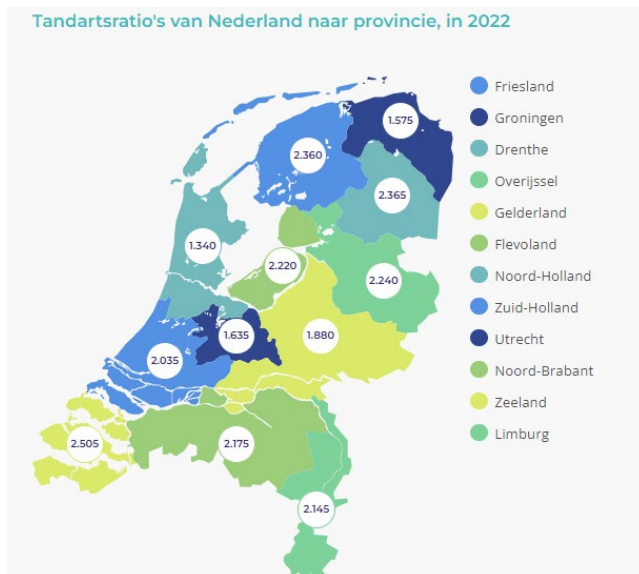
Tandartsratio's van Nederland naar provincie, in 2022

1.575
2.360
2.365
1.340
2.220
2.240
1.635
1.880
2.035
2.505
2.175
2.145

Friesland
Groningen
Drenthe
Overijssel
Gelderland
Flevoland
Noord-Holland
Zuid-Holland
Utrecht
Noord-Brabant
Zeeland
Limburg